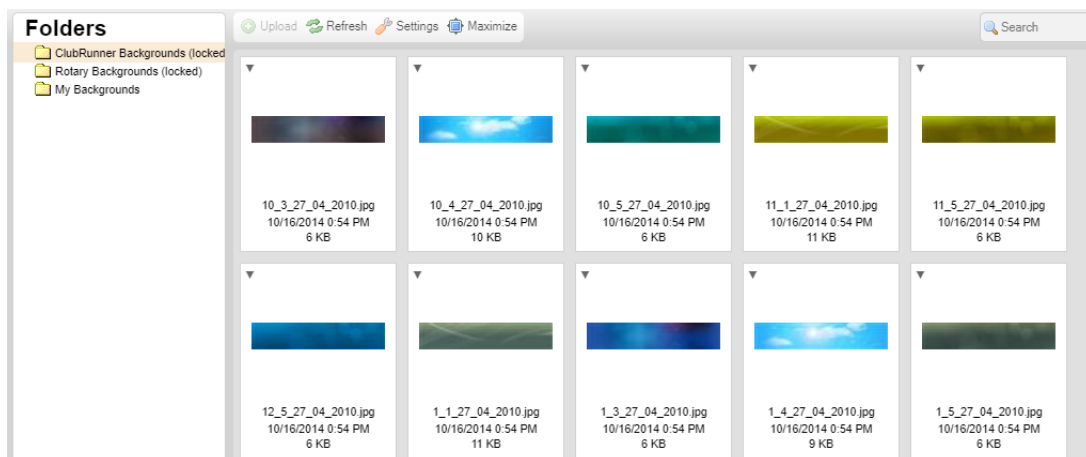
Folders

ClubRunner Backgrounds (locked

Rotary Backgrounds (locked)

My Backgrounds

Upload Refresh Settings Maximize

Search

10_3_27_04_2010.jpg
10/16/2014 0:54 PM
6 KB

10_4_27_04_2010.jpg
10/16/2014 0:54 PM
10 KB

10_5_27_04_2010.jpg
10/16/2014 0:54 PM
6 KB

11_1_27_04_2010.jpg
10/16/2014 0:54 PM
11 KB

11_5_27_04_2010.jpg
10/16/2014 0:54 PM
6 KB

12_5_27_04_2010.jpg
10/16/2014 0:54 PM
6 KB

1_1_27_04_2010.jpg
10/16/2014 0:54 PM
11 KB

1_3_27_04_2010.jpg
10/16/2014 0:54 PM
6 KB

1_4_27_04_2010.jpg
10/16/2014 0:54 PM
9 KB

1_5_27_04_2010.jpg
10/16/2014 0:54 PM
6 KB